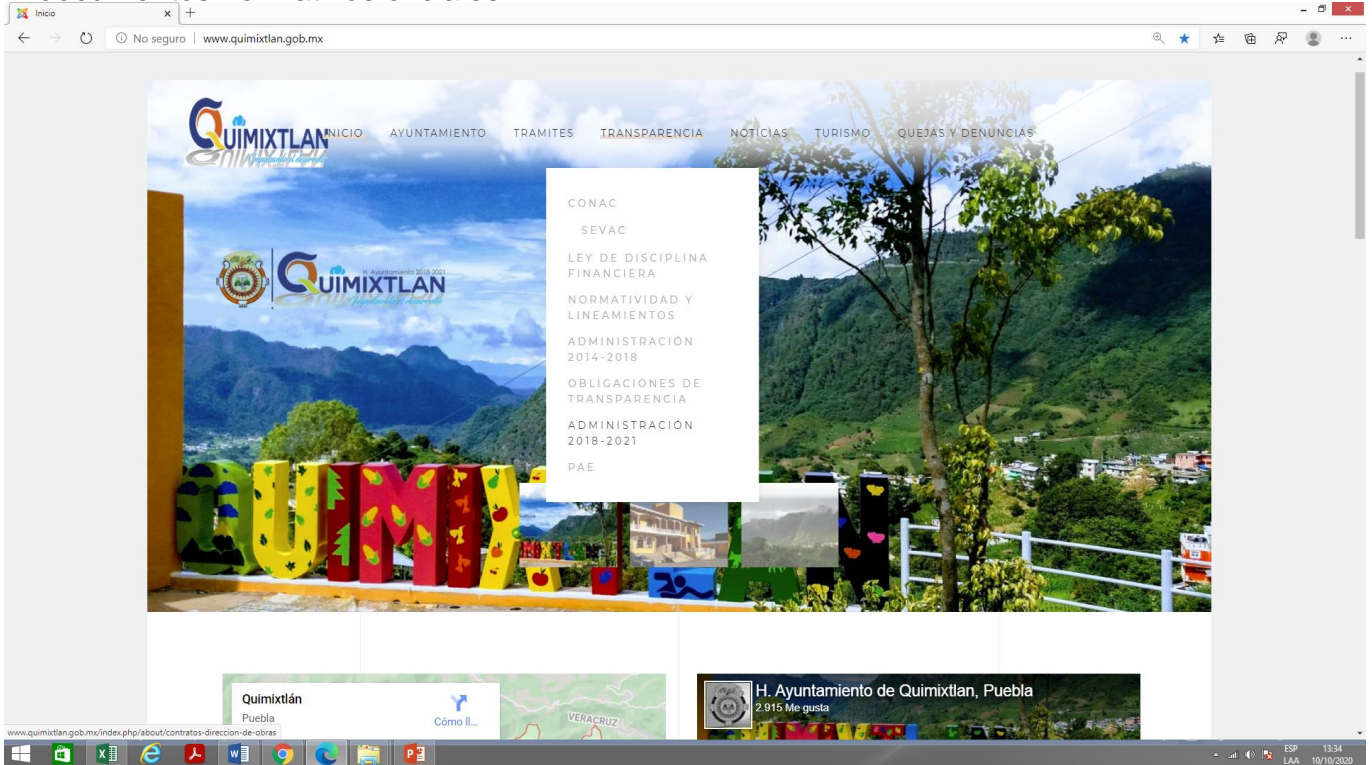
Inicio

No seguro | www.quimiextlan.gob.mx

QUIMIXTLAN

INICIO AYUNTAMIENTO TRAMITES TRANSPARENCIA NOTICIAS TURISMO QUEJAS Y DENUNCIAS

CONAC
SEVAC
LEY DE DISCIPLINA FINANCIERA
NORMATIVIDAD Y LINEAMIENTOS
ADMINISTRACIÓN 2014-2018
OBLIGACIONES DE TRANSPARENCIA
ADMINISTRACIÓN 2018-2021
PAE

H. Ayuntamiento 2018-2021
QUIMIXTLAN

Quimixtlán
Puebla
Cómo ll...
VERACRUZ

H. Ayuntamiento de Quimixtlan, Puebla
2.915 Me gusta

www.quimixtlan.gob.mx/index.php/about/contratos-direccion-de-obras

ESP LAA 13:34 10/10/2020